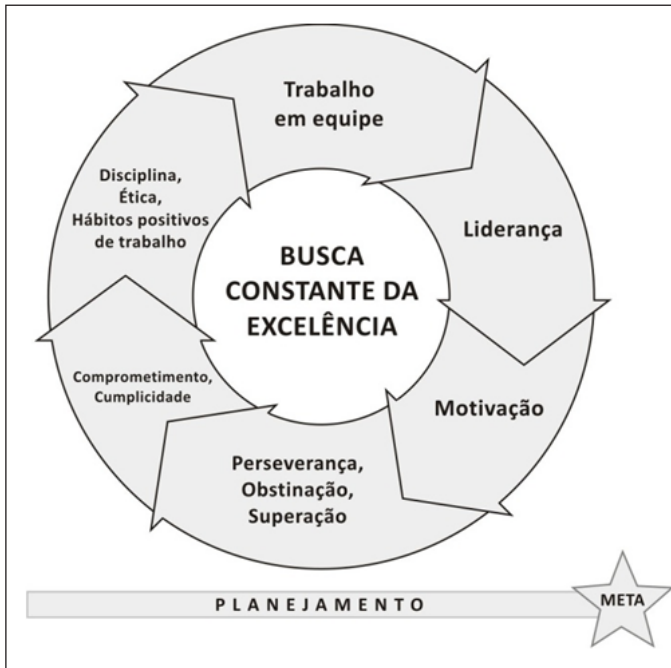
Trabalho em equipe

Liderança

Motivação

Perseverança, Obstinação, Superação

Comprometimento, Cumplicidade

Disciplina, Ética, Hábitos positivos de trabalho

BUSCA CONSTANTE DA EXCELÊNCIA

PLANEJAMENTO

META